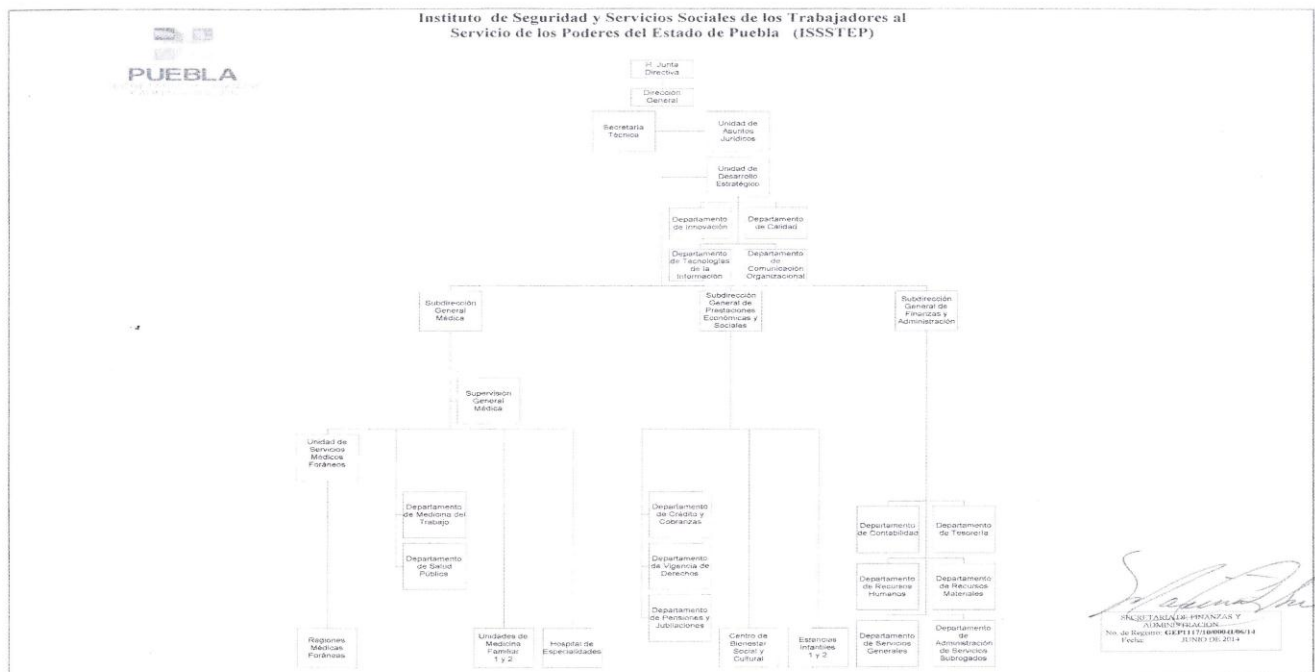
Instituto de Seguridad y Servicios Sociales de los Trabajadores al Servicio de los Poderes del Estado de Puebla (ISSSTEP)

PUEBLA

H. Junta Directiva

Dirección General

Secretaría Técnica

Unidad de Asuntos Jurídicos

Unidad de Desarrollo Estratégico

Departamento de Innovación

Departamento de Calidad

Departamento de Tecnologías de la Información

Departamento de Comunicación Organizacional

Subdirección General Médica

Subdirección General de Prestaciones Económicas y Sociales

Subdirección General de Finanzas y Administración

Supervisión General Médica

Unidad de Servicios Médicos Foráneos

Departamento de Medicina del Trabajo

Departamento de Salud Pública

Regiones Médicas Foráneas

Unidades de Medicina Familiar 1 y 2

Hospital de Especialidades

Departamento de Crédito y Cobranzas

Departamento de Vigencia de Derechos

Departamento de Pensiones y Jubilaciones

Centro de Bienestar Social y Cultural

Estancias Infantiles 1 y 2

Departamento de Contabilidad

Departamento de Tesorería

Departamento de Recursos Humanos

Departamento de Recursos Materiales

Departamento de Servicios Generales

Departamento de Administración de Servicios Subrogados

SECRETARÍA DE FINANZAS Y ADMINISTRACIÓN
No. de Registro: GEP1117/10/000.0/06/14
Fecha: JUNIO DE 2014